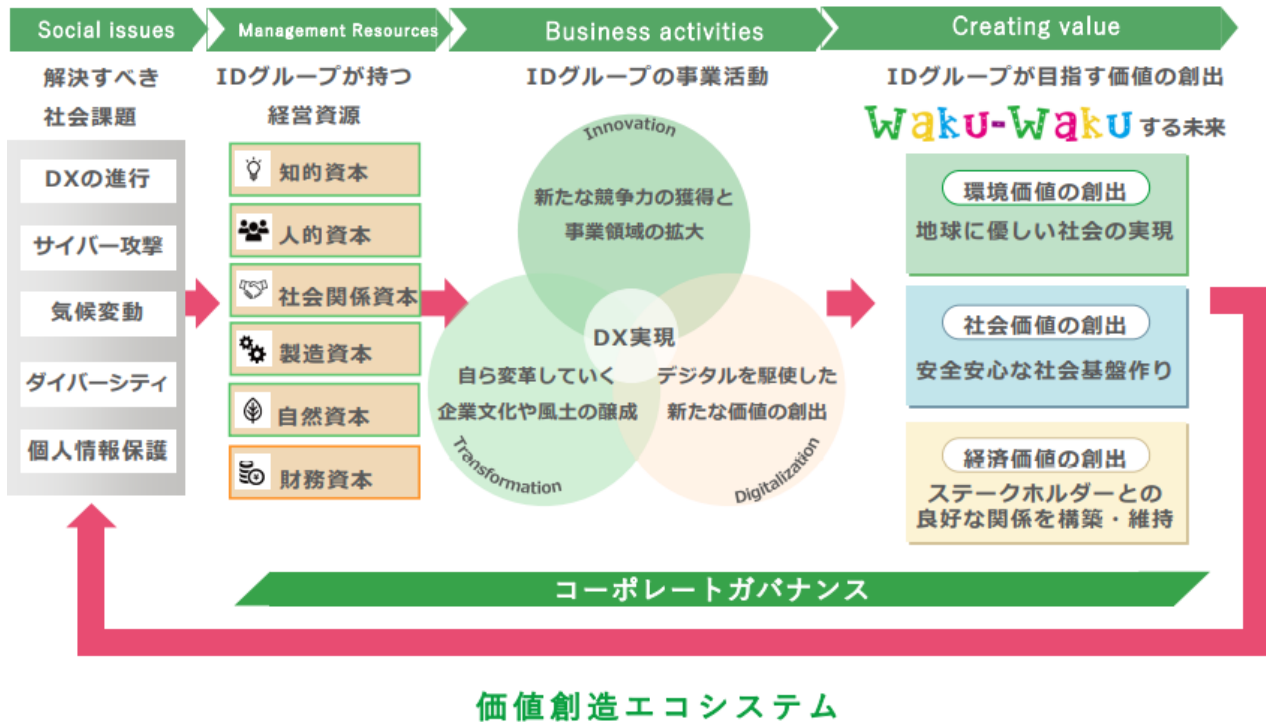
Social issues

解決すべき
社会課題

DXの進行

サイバー攻撃

気候変動

ダイバーシティ

個人情報保護

Management Resources

IDグループが持つ
経営資源

知的資本

人的資本

社会関係資本

製造資本

自然資本

財務資本

Business activities

IDグループの事業活動

Innovation

新たな競争力の獲得と
事業領域の拡大

DX実現

自ら変革していく
企業文化や風土の醸成

Transformation

デジタルを駆使した
新たな価値の創出

Digitalization

Creating value

IDグループが目指す価値の創出

Waku-Wakuする未来

環境価値の創出
地球に優しい社会の実現

社会価値の創出
安全安心な社会基盤作り

経済価値の創出
ステークホルダーとの
良好な関係を構築・維持

コーポレートガバナンス

価値創造エコシステム